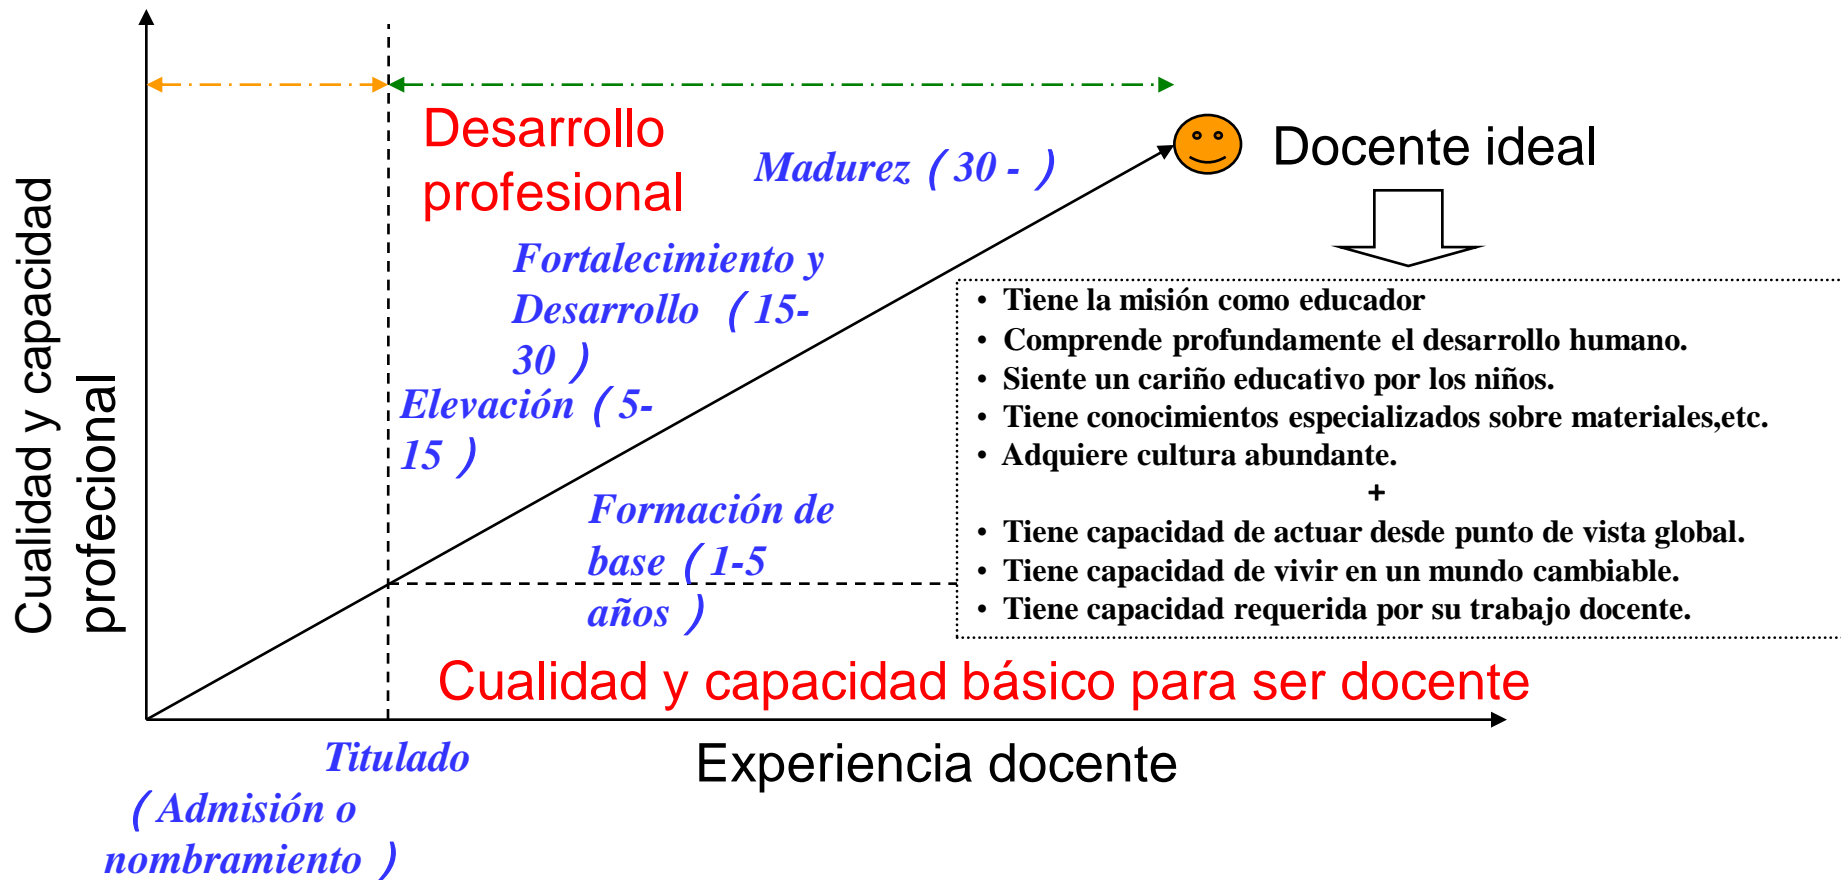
Cualidad y capacidad profecional

Desarrollo profesional

Madurez（30 - ）

Docente ideal

Fortalecimiento y Desarrollo （15-30 ）

Elevación （5-15 ）

Formación de base（1-5 años ）

• Tiene la misión como educador
• Comprende profundamente el desarrollo humano.
• Siente un cariño educativo por los niños.
• Tiene conocimientos especializados sobre materiales,etc.
• Adquiere cultura abundante.
+
• Tiene capacidad de actuar desde punto de vista global.
• Tiene capacidad de vivir en un mundo cambiable.
• Tiene capacidad requerida por su trabajo docente.

Cualidad y capacidad básico para ser docente

Titulado
（Admisión o nombramiento ）

Experiencia docente